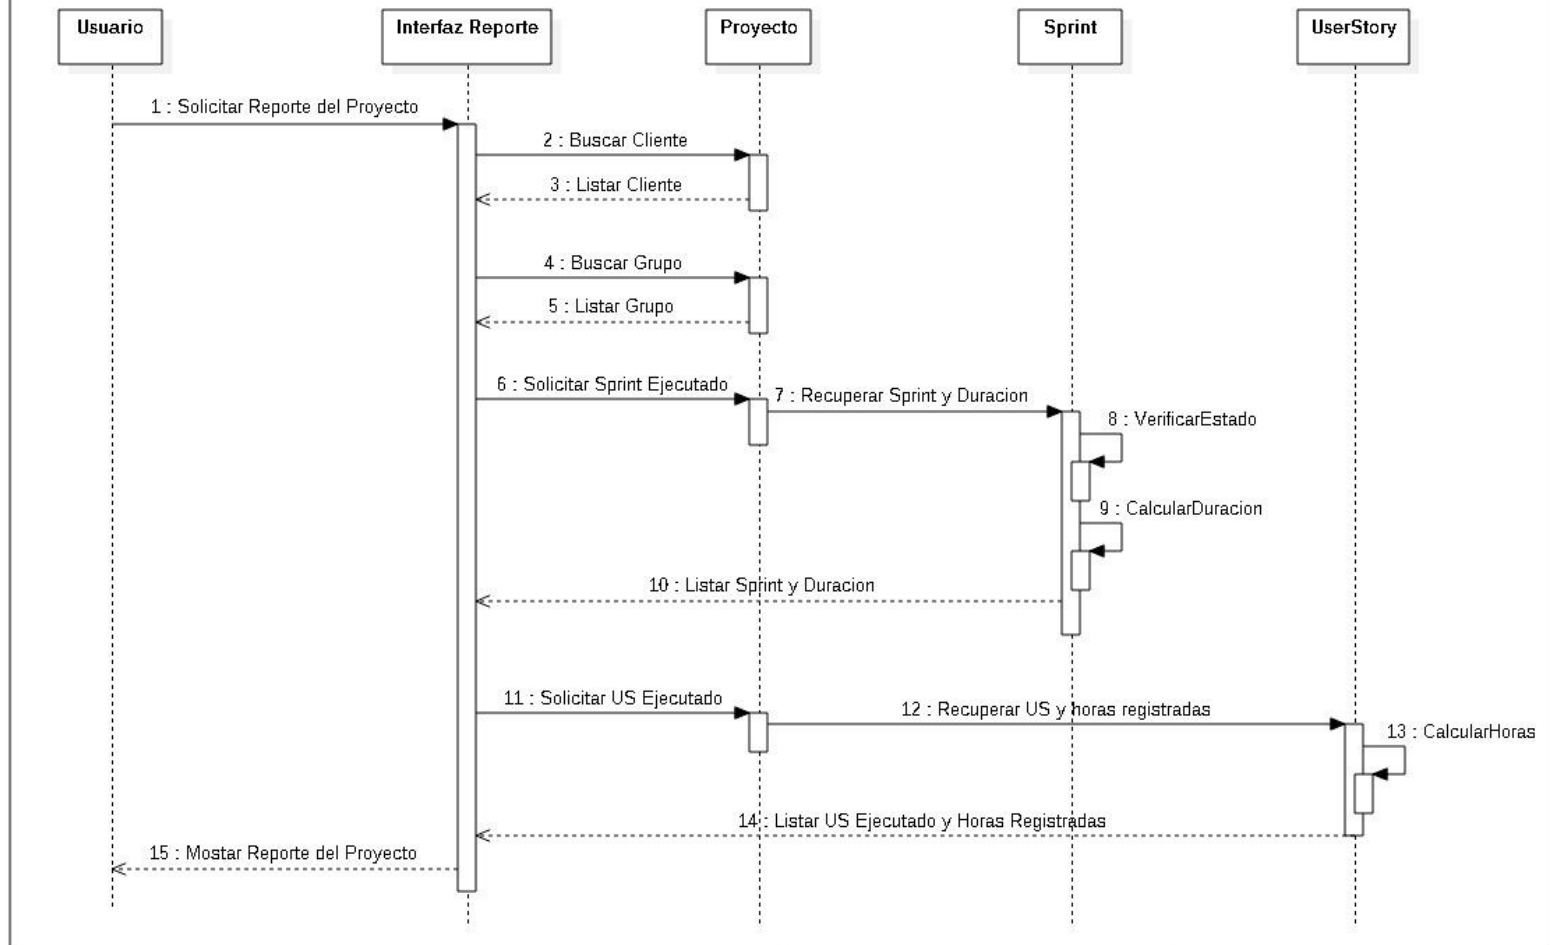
Usuario

Interfaz Reporte

Proyecto

Sprint

UserStory

1 : Solicitar Reporte del Proyecto

2 : Buscar Cliente

3 : Listar Cliente

4 : Buscar Grupo

5 : Listar Grupo

6 : Solicitar Sprint Ejecutado

7 : Recuperar Sprint y Duracion

8 : VerificarEstado

9 : CalcularDuracion

10 : Listar Sprint y Duracion

11 : Solicitar US Ejecutado

12 : Recuperar US y horas registradas

13 : CalcularHoras

14 : Listar US Ejecutado y Horas Registradas

15 : Mostar Reporte del Proyecto